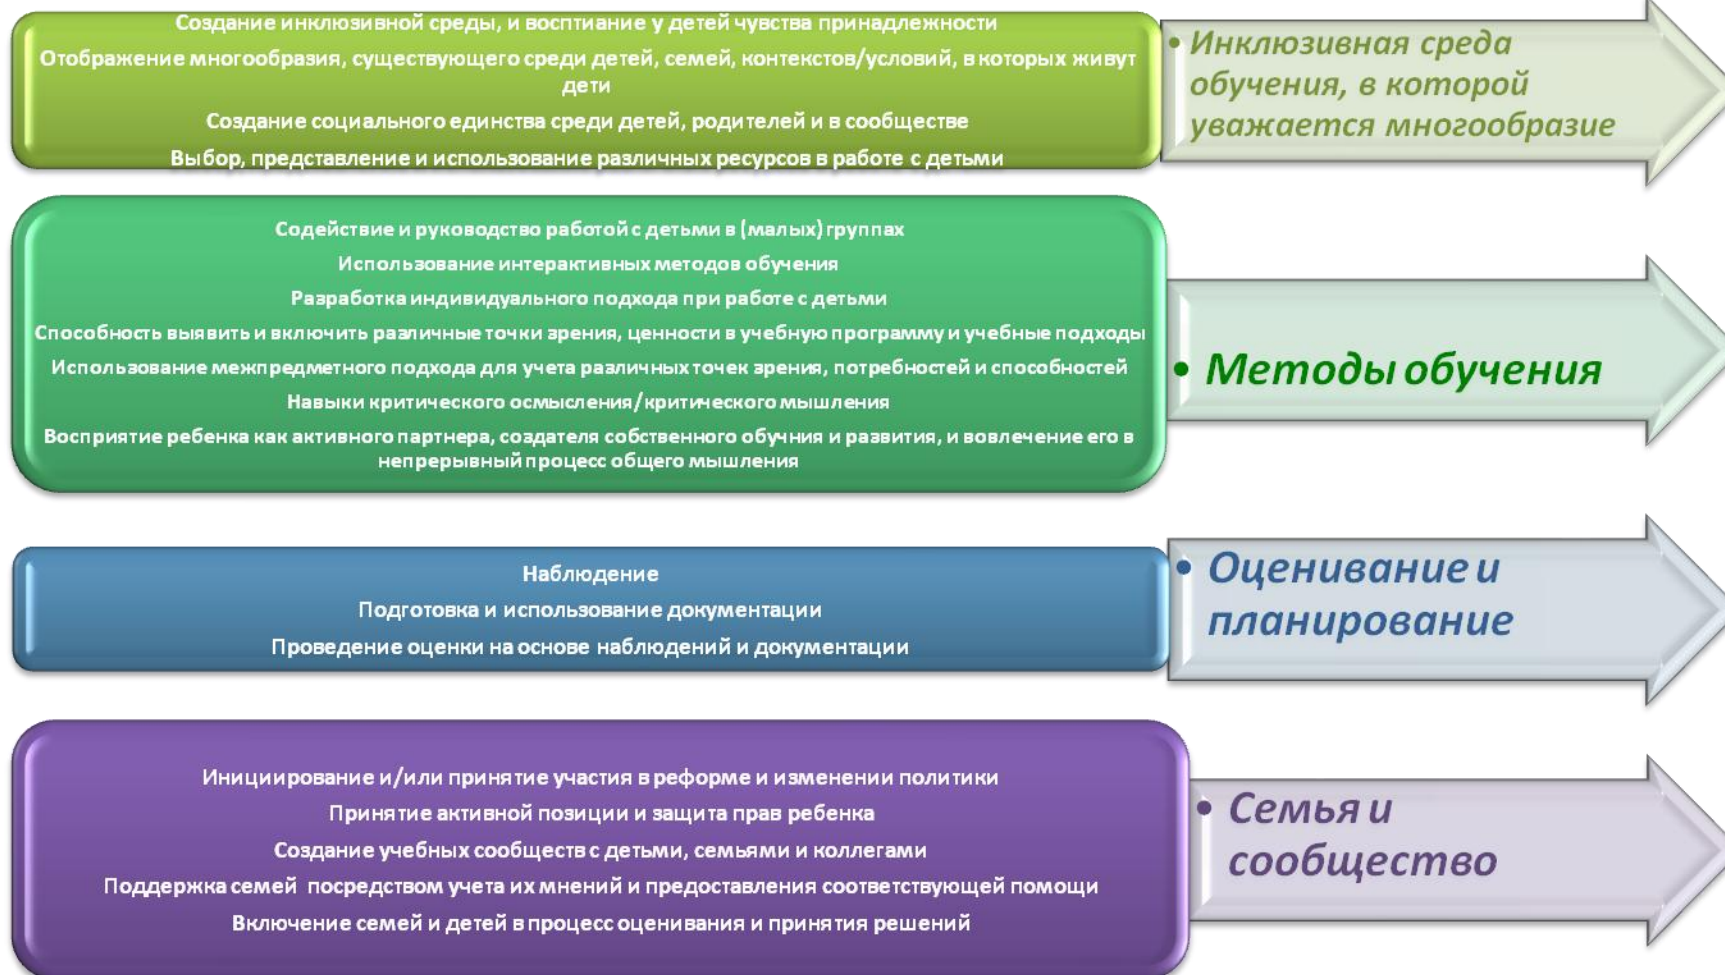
Создание инклюзивной среды, и востиание у детей чувства принадлежности

Отображение многообразия, существующего среди детей, семей, контекстов/условий, в которых живут дети

Создание социального единства среди детей, родителей и в сообществе

Выбор, представление и использование различных ресурсов в работе с детьми

• Инклюзивная среда обучения, в которой уважается многообразие

Содействие и руководство работой с детьми в (малых) группах

Использование интерактивных методов обучения

Разработка индивидуального подхода при работе с детьми

Способность выявить и включить различные точки зрения, ценности в учебную программу и учебные подходы

Использование межпредметного подхода для учета различных точек зрения, потребностей и способностей

Навыки критического осмысления/критического мышления

Восприятие ребенка как активного партнера, создателя собственного обучния и развития, и вовлечение его в непрерывный процесс общего мышления

• Методы обучения

Наблюдение

Подготовка и использование документации

Проведение оценки на основе наблюдений и документации

• Оценивание и планирование

Инициирование и/или принятие участия в реформе и изменении политики

Принятие активной позиции и защита прав ребенка

Создание учебных сообществ с детьми, семьями и коллегами

Поддержка семей посредством учета их мнений и предоставления соответствующей помощи

Включение семей и детей в процесс оценивания и принятия решений

• Семья и сообщество